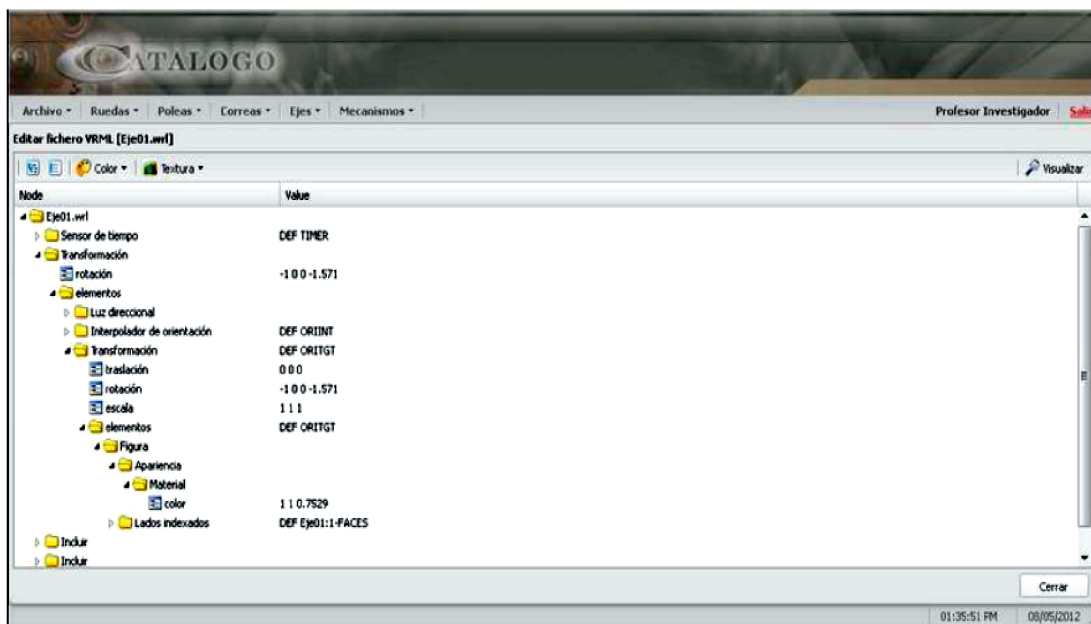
CATALOGO

Archivo ▾ | Ruedas ▾ | Poleas ▾ | Correas ▾ | Ejes ▾ | Mecanismos ▾

Profesor Investigador | Sal

Editar fichero VRML [Eje01.wrl]

Color ▾ | Textura ▾

Visualizar

| Node | Value |
|---|---|
| Eje01.wrl | |
| Sensor de tiempo | DEF TIMER |
| Transformación | |
| rotación | -1 0 0 -1.571 |
| elementos | |
| Luz direccional | |
| Interpolador de orientación | DEF ORIINT |
| Transformación | DEF ORITGT |
| traslación | 0 0 0 |
| rotación | -1 0 0 -1.571 |
| escala | 1 1 1 |
| elementos | DEF ORITGT |
| Figura | |
| Apariencia | |
| Material | |
| color | 1 1 0.7529 |
| Lados indexados | DEF Eje01:1-FACES |
| Incluir | |
| Incluir | |

Cerrar

01:35:51 PM | 08/05/2012